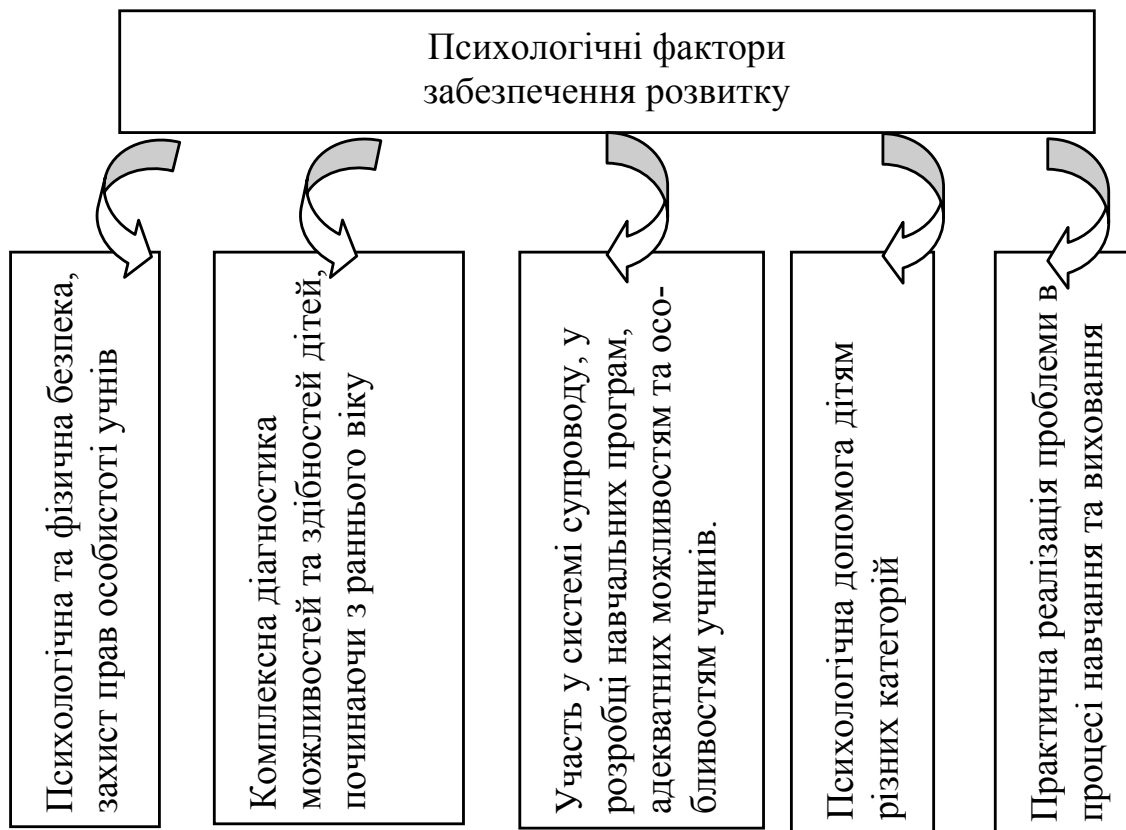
Психологічні фактори забезпечення розвитку

Психологічна та фізична безпека, захист прав особистості учнів

Комплексна діагностика можливостей та здібностей дітей, починаючи з раннього віку

Участь у системі супроводу, у розробці навчальних програм, адекватних можливостям та особливостям учнів.

Психологічна допомога дітям різних категорій

Практична реалізація проблеми в процесі навчання та виховання